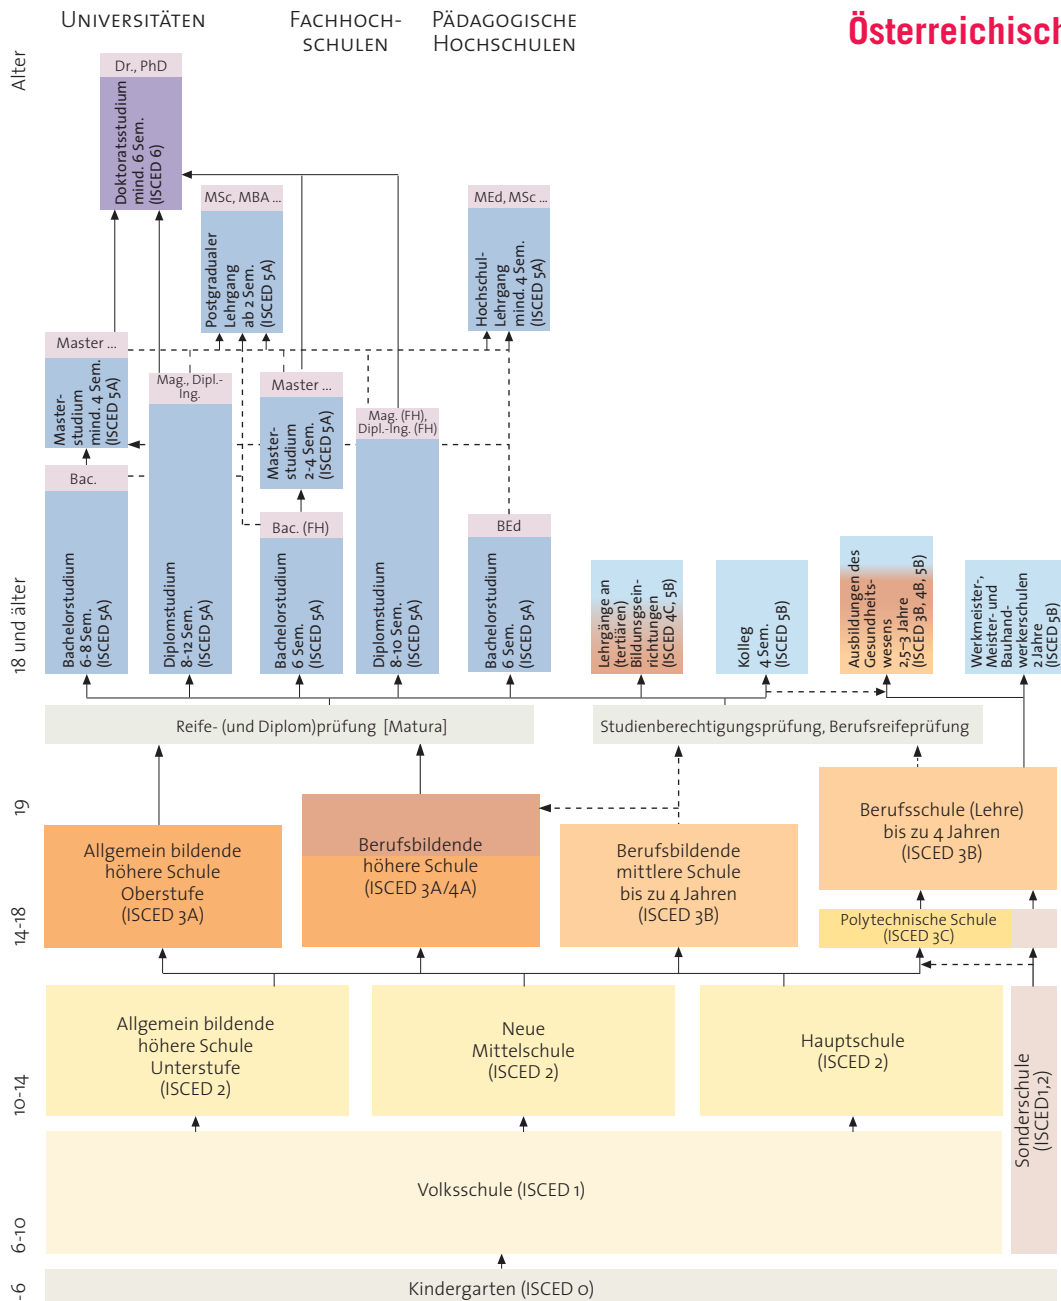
Österreichisch

Alter

Universitäten

Fachhochschulen

Pädagogische Hochschulen

Dr., PhD

Doktoratsstudium mind. 6 Sem. (ISCED 6)

MSc, MBA ...

Postgradualer Lehrgang ab 2 Sem. (ISCED 5A)

MEd, MSc ...

Hochschul-Lehrgang mind. 4 Sem. (ISCED 5A)

Master ...

Master-studium mind. 4 Sem. (ISCED 5A)

Mag., Dipl.-Ing.

Master ...

Master-studium 2-4 Sem. (ISCED 5A)

Mag. (FH), Dipl.-Ing. (FH)

Bac.

Bac. (FH)

BEd

18 und älter

Bachelorstudium 6-8 Sem. (ISCED 5A)

Diplomstudium 8-12 Sem. (ISCED 5A)

Bachelorstudium 6 Sem. (ISCED 5A)

Diplomstudium 8-10 Sem. (ISCED 5A)

Bachelorstudium 6 Sem. (ISCED 5A)

Lehrgänge an (tertiären) Bildungsseinrichtungen (ISCED 4C, 5B)

Kolleg 4 Sem. (ISCED 5B)

Ausbildungen des Gesundheitswesens 2,5-3 Jahre (ISCED 3B, 4B, 5B)

Werkmeister-, Meister- und Bauhandwerkerschulen 2 Jahre (ISCED 5B)

Reife- (und Diplom)prüfung [Matura]

Studienberechtigungsprüfung, Berufsreifeprüfung

19

14-18

Allgemein bildende höhere Schule Oberstufe (ISCED 3A)

Berufsbildende höhere Schule (ISCED 3A/4A)

Berufsbildende mittlere Schule bis zu 4 Jahren (ISCED 3B)

Berufsschule (Lehre) bis zu 4 Jahren (ISCED 3B)

Polytechnische Schule (ISCED 3C)

10-14

Allgemein bildende höhere Schule Unterstufe (ISCED 2)

Neue Mittelschule (ISCED 2)

Hauptschule (ISCED 2)

Sonderschule (ISCED1,2)

6-10

Volksschule (ISCED 1)

-6

Kindergarten (ISCED 0)